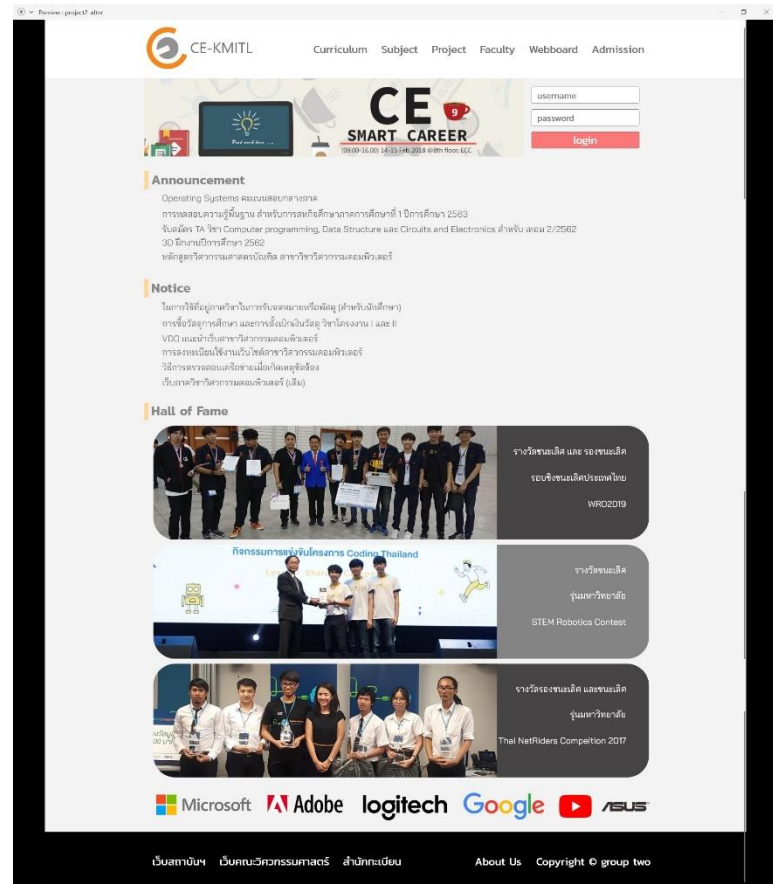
Preview: project7 after

CE-KMITL

Curriculum Subject Project Faculty Webboard Admission

CE 9
SMART CAREER
(09.00-16.00) 14-15 Feb 2018 @8th floor ECC

username
password
login

Announcement

Operating Systems คะแนนสอบกลางภาค
การทดสอบความรู้พื้นฐาน สำหรับการสนทิศึกษาภาคการศึกษาที่ 1 ปีการศึกษา 2563
รับสมัคร TA วิชา Computer programming, Data Structure และ Circuits and Electronics สำหรับ เทอม 2/2562
3D มีงานปีการศึกษา 2562
หลักสูตรวิศวกรรมศาสตรบัณฑิต สาขาวิชาวิศวกรรมคอมพิวเตอร์

Notice

ในการใช้ที่อยู่ภาควิชาในการรับจดหมายหรือพัสดุ (สำหรับนักศึกษา)
การซื้อวัสดุการศึกษา และการสั่งเบิกเงินวัสดุ วิชาโครงงาน I และ II
VDO แนะนำเว็บสาขาวิศวกรรมคอมพิวเตอร์
การลงทะเบียนใช้งานเว็บไซต์สาขาวิศวกรรมคอมพิวเตอร์
วิธีการตรวจสอบเครือข่ายเมื่อเกิดเหตุขัดข้อง
เว็บภาควิชาวิศวกรรมคอมพิวเตอร์ (เดิม)

Hall of Fame

รางวัลชนะเลิศ และ รองชนะเลิศ
รอบชิงชนะเลิศประเทศไทย
WRO2019

กิจกรรมการแข่งขันโครงการ Coding Thailand

รางวัลชนะเลิศ
รุ่นมหาวิทยาลัย
STEM Robotics Contest

รางวัลรองชนะเลิศ และชนะเลิศ
รุ่นมหาวิทยาลัย
Thai NetRiders Competition 2017

Microsoft Adobe logitech Google ASUS

เว็บสถาบันฯ เว็บคณะวิศวกรรมศาสตร์ สำนักทะเบียน About Us Copyright © group two